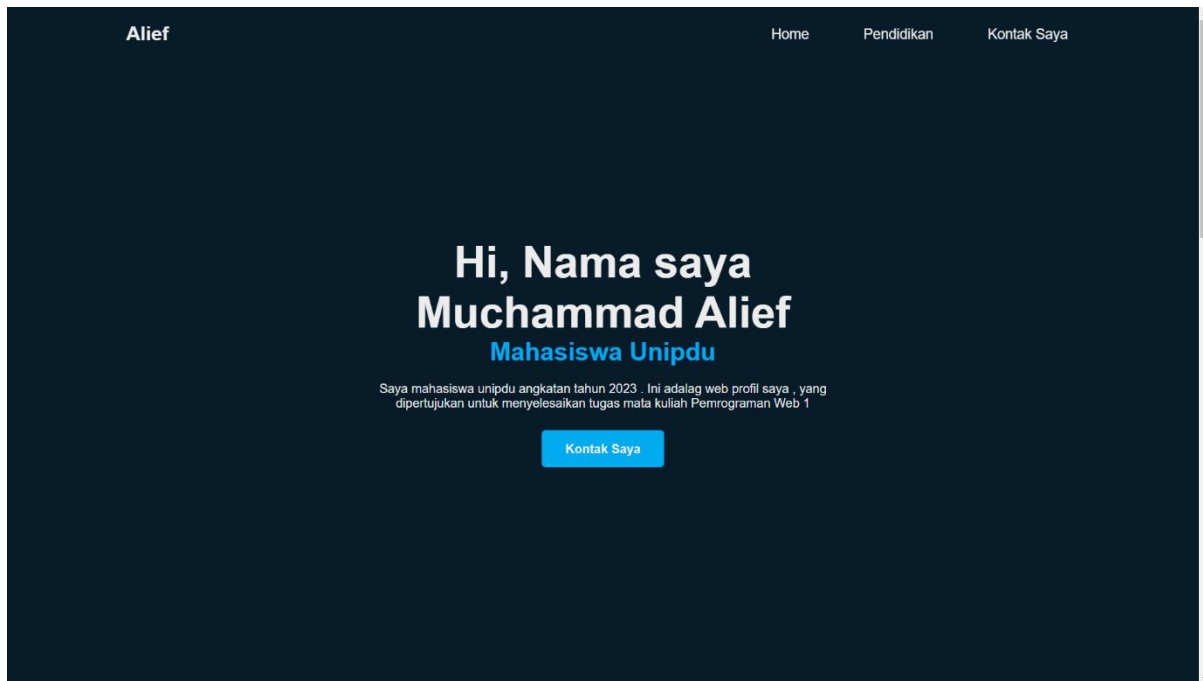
Alief

Home Pendidikan Kontak Saya

Hi, Nama saya Muchammad Alief

Mahasiswa Unipdu

Saya mahasiswa unipdu angkatan tahun 2023 . Ini adalag web profil saya , yang dipertujukan untuk menyelesaikan tugas mata kuliah Pemrograman Web 1

Kontak Saya